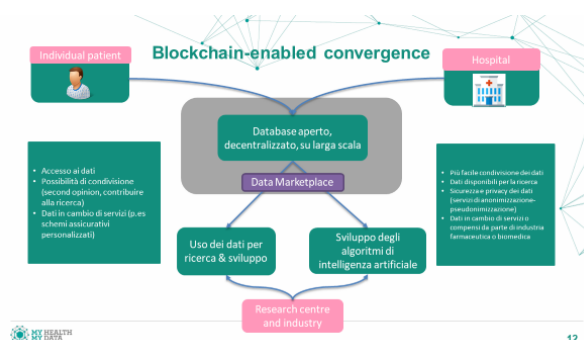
Blockchain-enabled convergence

Individual patient

Hospital

Database aperto, decentralizzato, su larga scala

Data Marketplace

- Accesso ai dati
- Possibilità di condivisione (second opinion, contribuire alla ricerca)
- Dati in cambio di servizi (p.es schemi assicurativi personalizzati)

- Più facile condivisione dei dati
- Dati disponibili per la ricerca
- Sicurezza e privacy dei dati (servizi di anonimizzazione-pseudonimizzazione)
- Dati in cambio di servizi o compensi da parte di industria farmaceutica o biomedica

Uso dei dati per ricerca & sviluppo

Sviluppo degli algoritmi di intelligenza artificiale

Research centre and industry

MY HEALTH MY DATA

13